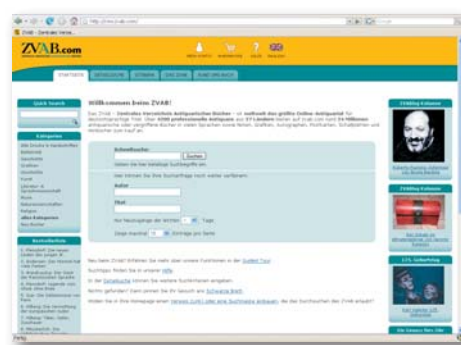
http://www.zvab.com/

ZVAB - Zentrales Verze...

ZVAB.com

STARTSEITE

Quick Search

Kategorien

Willkommen beim ZVAB!

Das ZVAB – Zentrales Verzeichnis Antiquarischer Bücher – ist weltweit das größte Online-Antiquariat für deutschsprachige Titel. Über 4300 professionelle Antiquare aus 27 Ländern bieten auf zvab.com rund 24 Millionen antiquarische oder vergriffene Bücher in vielen Sprachen sowie Noten, Grafiken, Autographen, Postkarten, Schallplatten und Hörbücher zum Kauf an.

Schnellsuche

Suchen

Autor

Titel

Tage

Einträge pro Seite

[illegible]

ZVABlog Kolumne

ZVABlog Kolumne

173. Geburtstag

Fertig